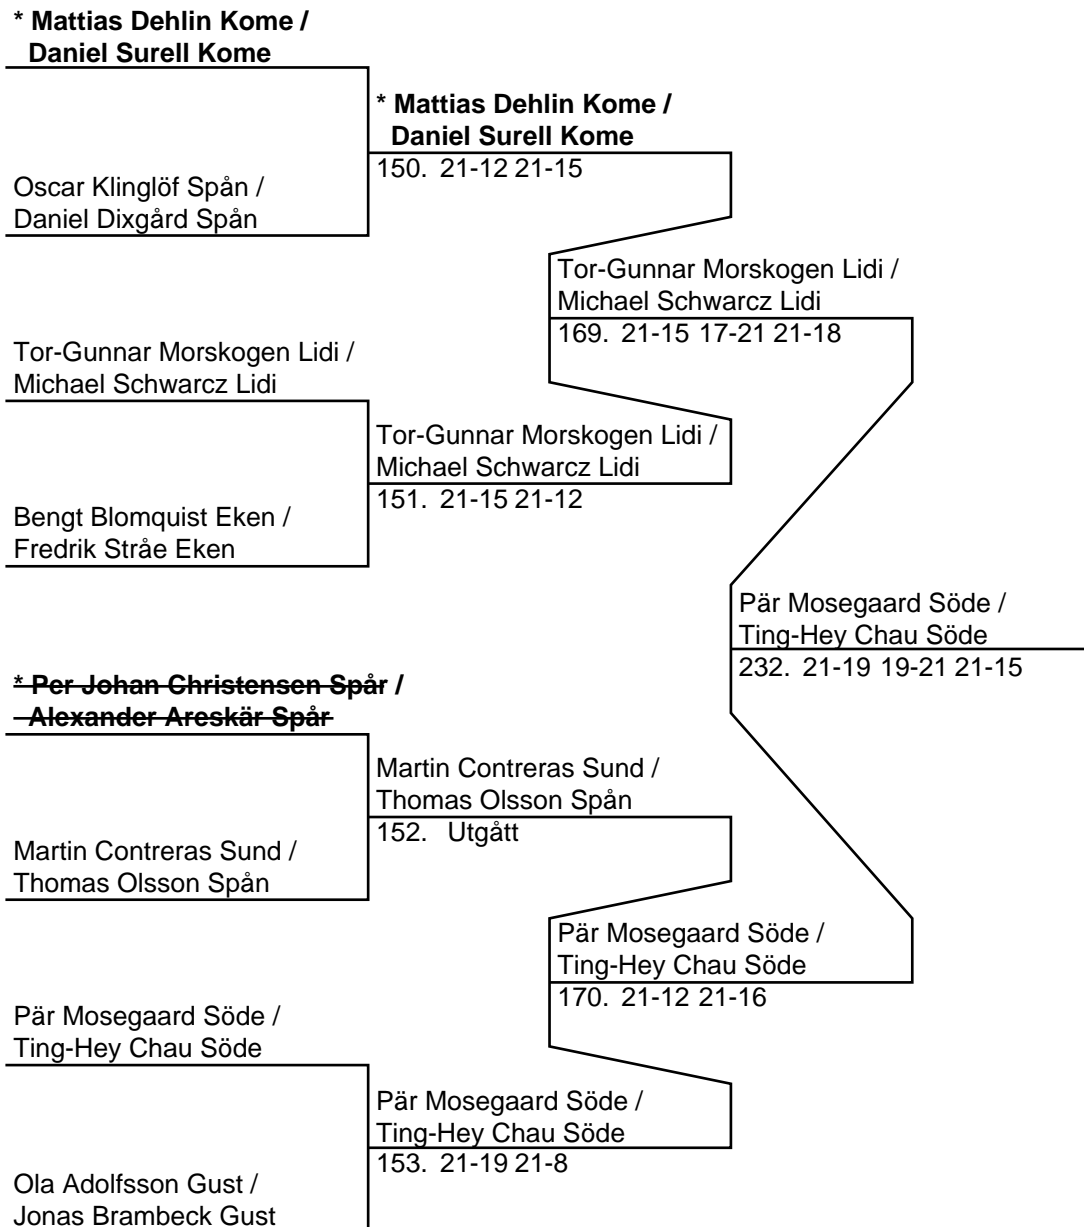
* Mattias Dehlin Kome /
Daniel Surell Kome

Oscar Klinglöf Spån /
Daniel Dixgård Spån

* Mattias Dehlin Kome /
Daniel Surell Kome
150. 21-12 21-15

Tor-Gunnar Morskogen Lidi /
Michael Schwarcz Lidi
169. 21-15 17-21 21-18

Tor-Gunnar Morskogen Lidi /
Michael Schwarcz Lidi

Tor-Gunnar Morskogen Lidi /
Michael Schwarcz Lidi
151. 21-15 21-12

Bengt Blomquist Eken /
Fredrik Stråe Eken

Pär Mosegaard Söde /
Ting-Hey Chau Söde
232. 21-19 19-21 21-15

* Per Johan Christensen Spår /
Alexander Areskär Spår

Martin Contreras Sund /
Thomas Olsson Spån
152. Utgått

Martin Contreras Sund /
Thomas Olsson Spån

Pär Mosegaard Söde /
Ting-Hey Chau Söde
170. 21-12 21-16

Pär Mosegaard Söde /
Ting-Hey Chau Söde

Pär Mosegaard Söde /
Ting-Hey Chau Söde
153. 21-19 21-8

Ola Adolfsson Gust /
Jonas Brambeck Gust